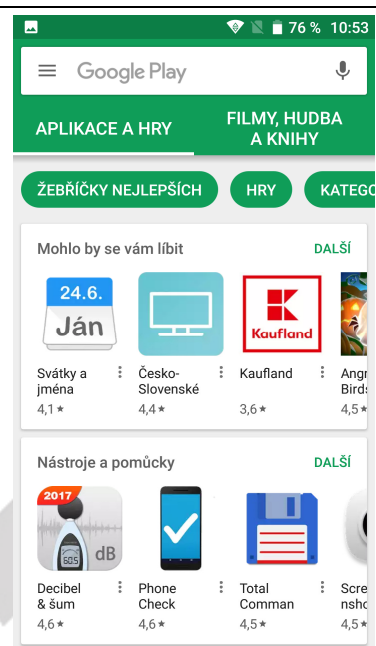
76 % 10:53

Google Play

APLIKACE A HRY

FILMY, HUDBA A KNIHY

ŽEBŘÍČKY NEJLEPŠÍCH

HRY

KATEGO

Mohlo by se vám líbit

DALŠÍ

24.6.
Ján

Svátky a jména
4,1 ★

Česko-Slovenské
4,4 ★

Kaufland

Kaufland
3,6 ★

Angr Birds
4,5 ★

Nástroje a pomůcky

DALŠÍ

2017

dB

Decibel & šum
4,6 ★

Phone Check
4,6 ★

Total Comman
4,5 ★

Scre nsho
4,5 ★